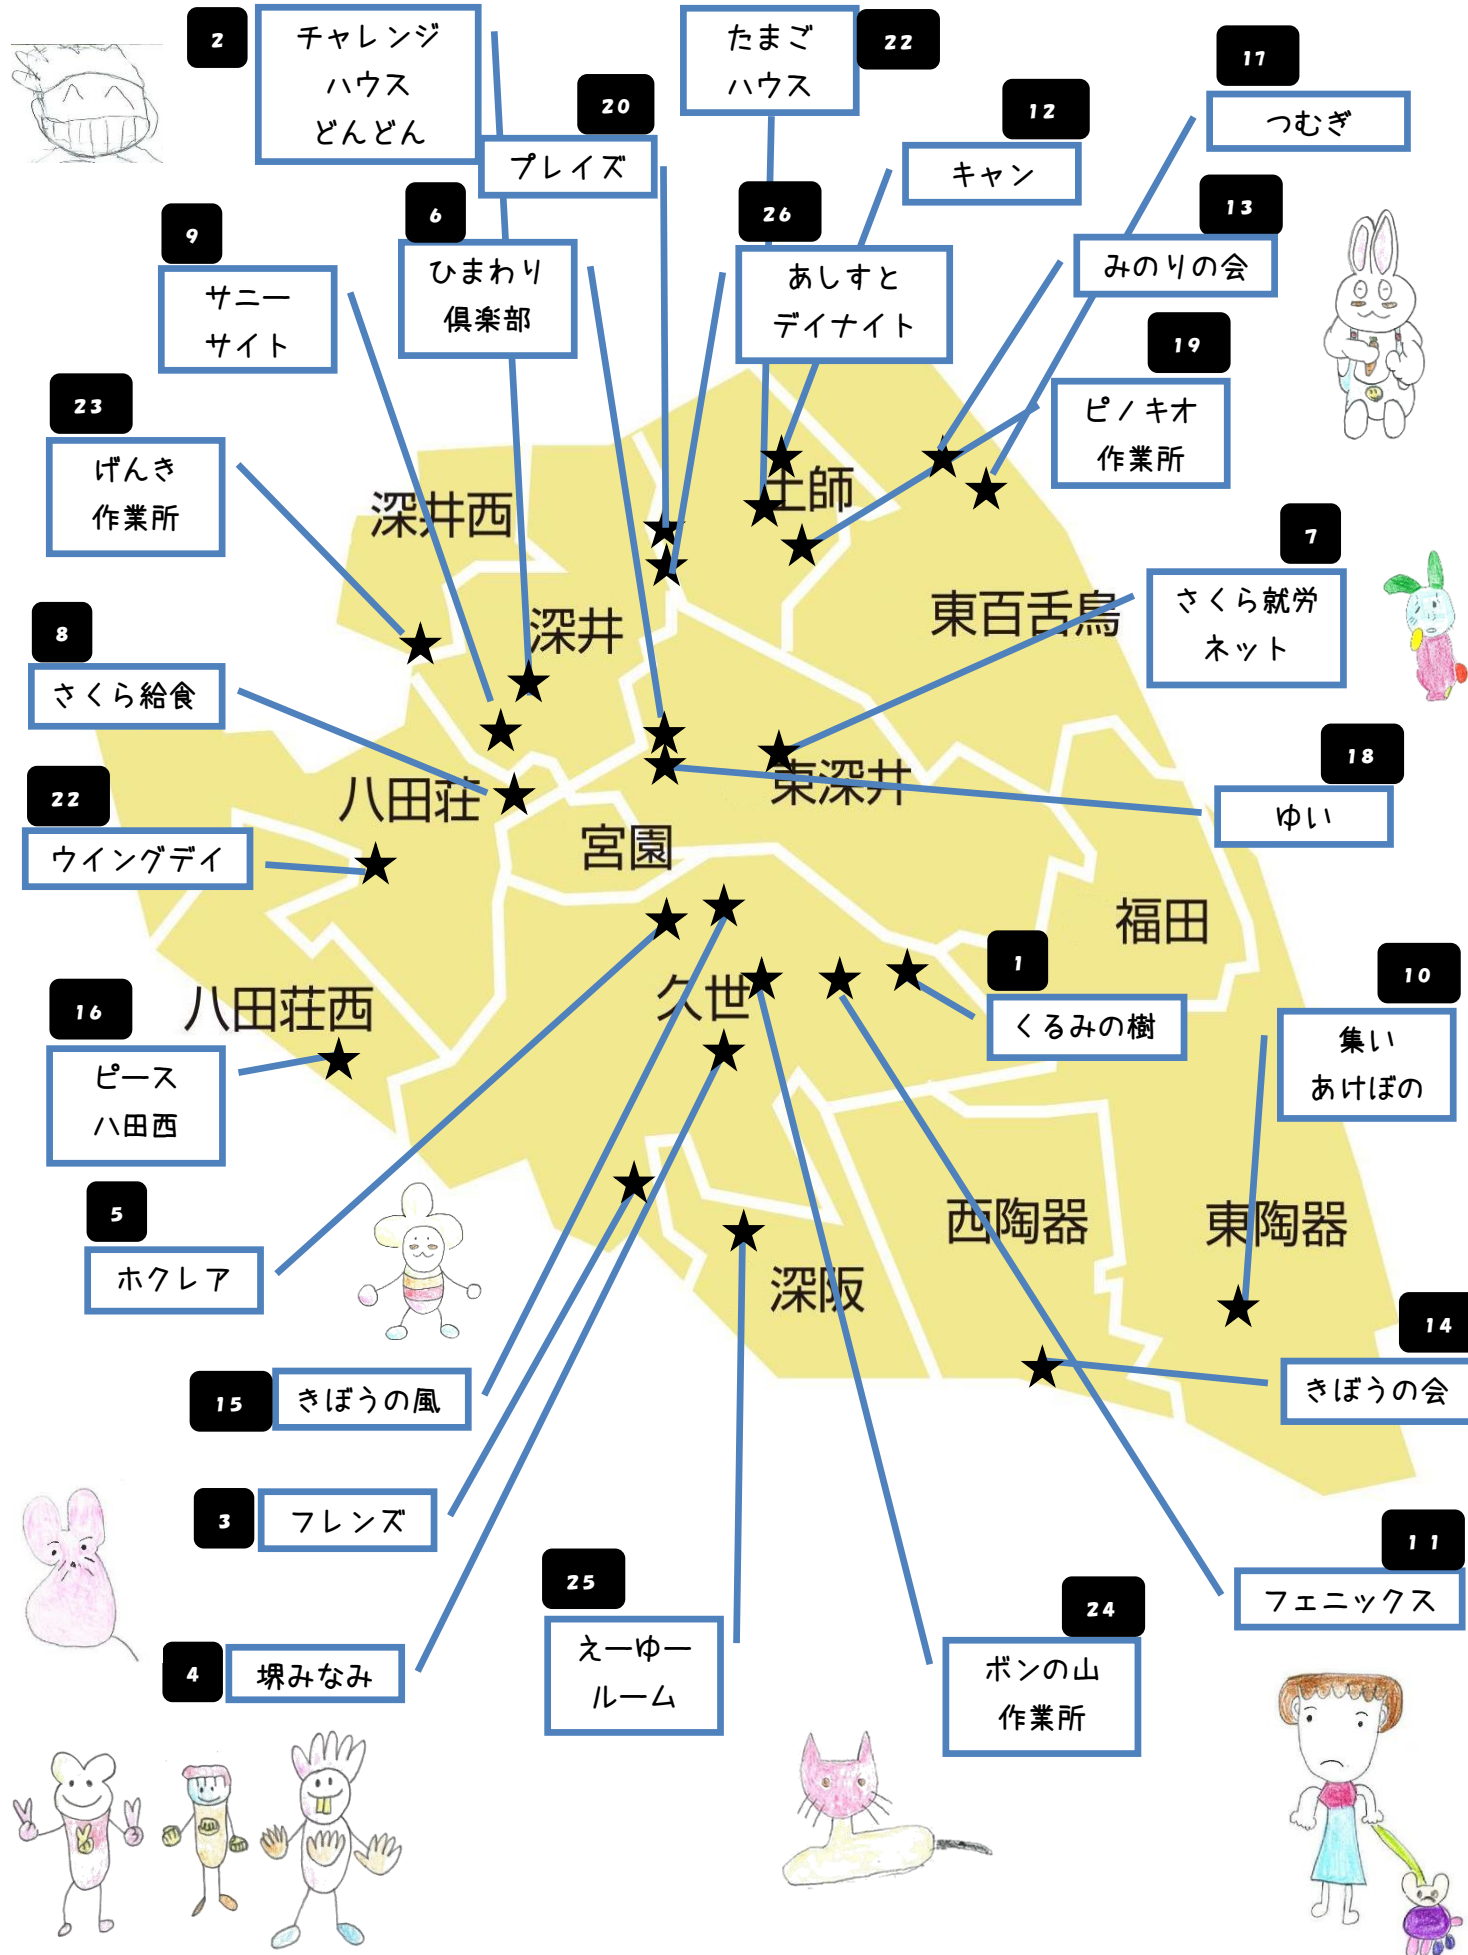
2
チャレンジ
ハウス
どんどん

たまご
ハウス
22

20
プレイズ

17
つむぎ

12
キャン

26
あしすと
デイナイト

13
みのりの会

6
ひまわり
倶楽部

9
サニー
サイト

19
ピノキオ
作業所

23
げんき
作業所

深井西

土師

深井

東百舌鳥

7
さくら就労
ネット

8
さくら給食

八田荘

東深井

18
ゆい

22
ウイングデイ

宮園

福田

久世

1
くるみの樹

16
ピース
八田西

八田荘西

10
集い
あけぼの

5
ホクレア

西陶器

東陶器

深阪

14
きぼうの会

15
きぼうの風

3
フレンズ

11
フェニックス

25
えーゆー
ルーム

24
ボンの山
作業所

4
堺みなみ